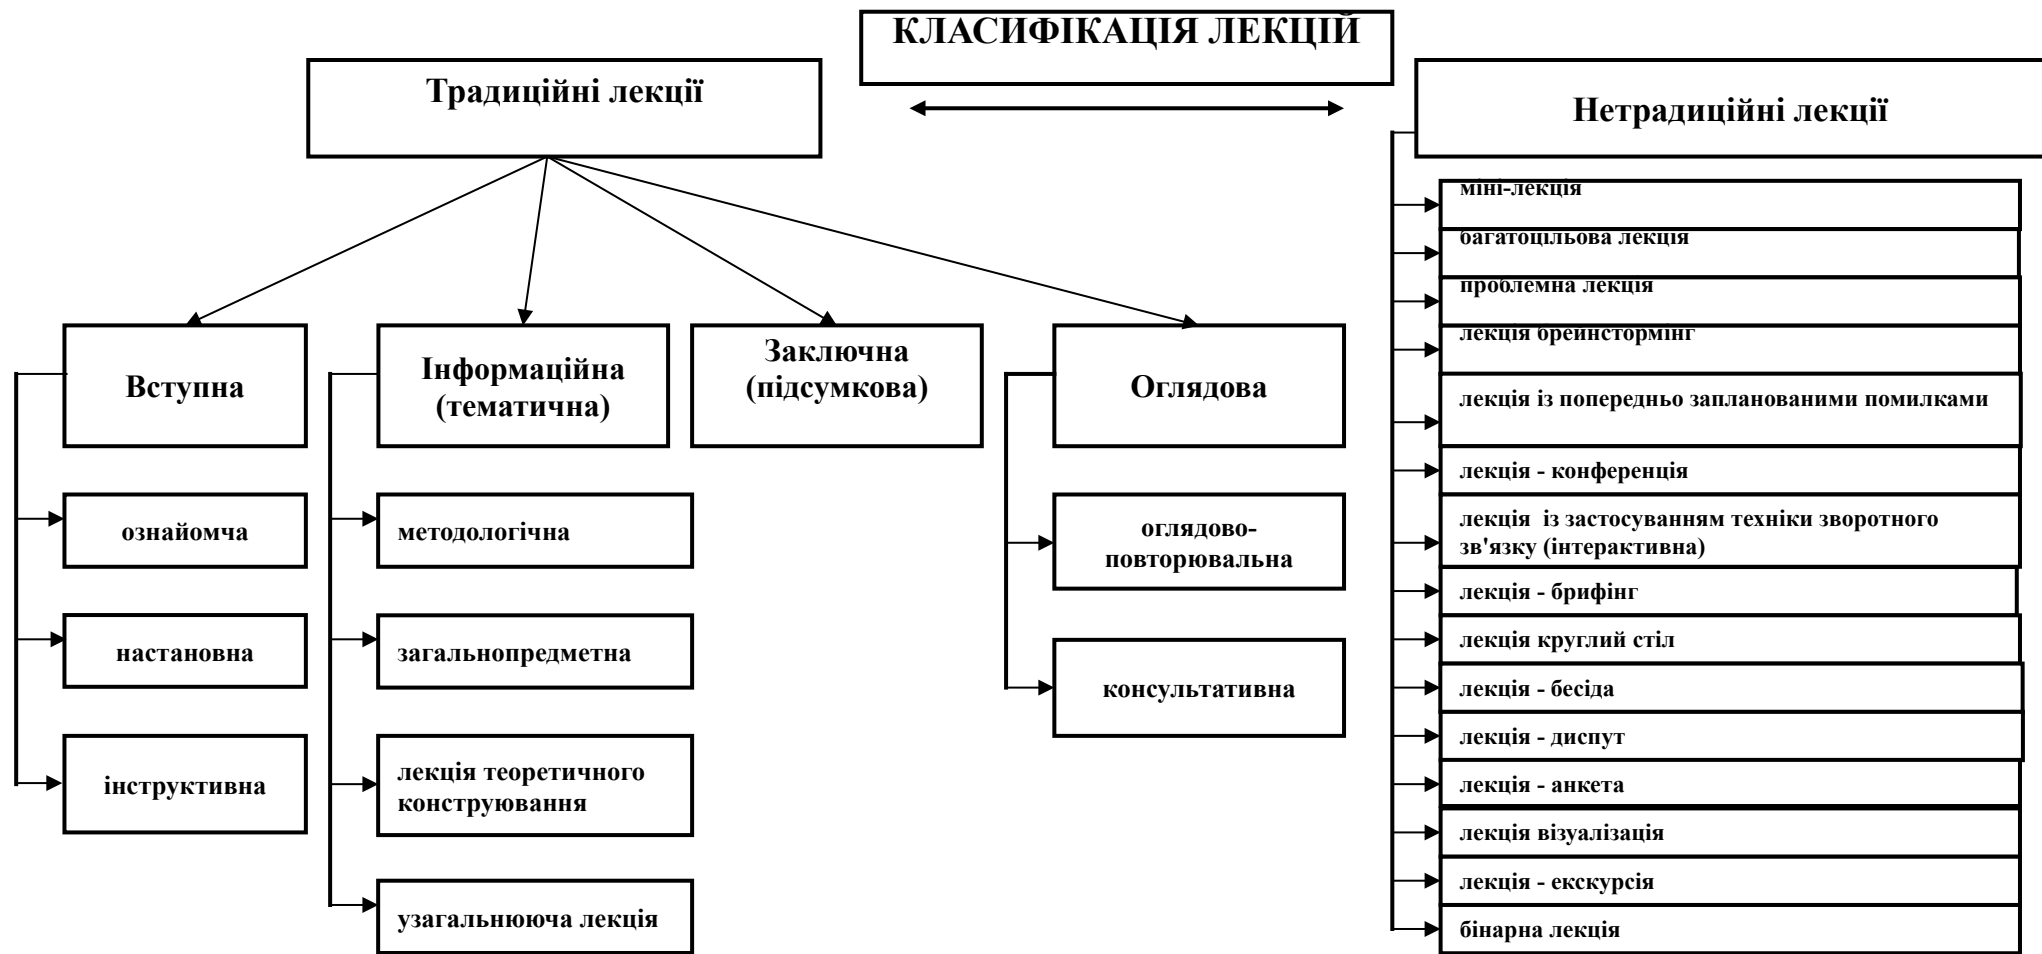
КЛАСИФІКАЦІЯ ЛЕКЦІЙ

Традиційні лекції

Нетрадиційні лекції

Вступна

ознайомча

настановна

інструктивна

Інформаційна (тематична)

методологічна

загальнопредметна

лекція теоретичного конструювання

узагальнююча лекція

Заключна (підсумкова)

Оглядова

оглядово-повторювальна

консультативна

міні-лекція

багатоцільова лекція

проблемна лекція

лекція брейнстормінг

лекція із попередньо запланованими помилками

лекція - конференція

лекція із застосуванням техніки зворотного зв'язку (інтерактивна)

лекція - брифінг

лекція круглий стіл

лекція - бесіда

лекція - диспут

лекція - анкета

лекція візуалізація

лекція - екскурсія

бінарна лекція